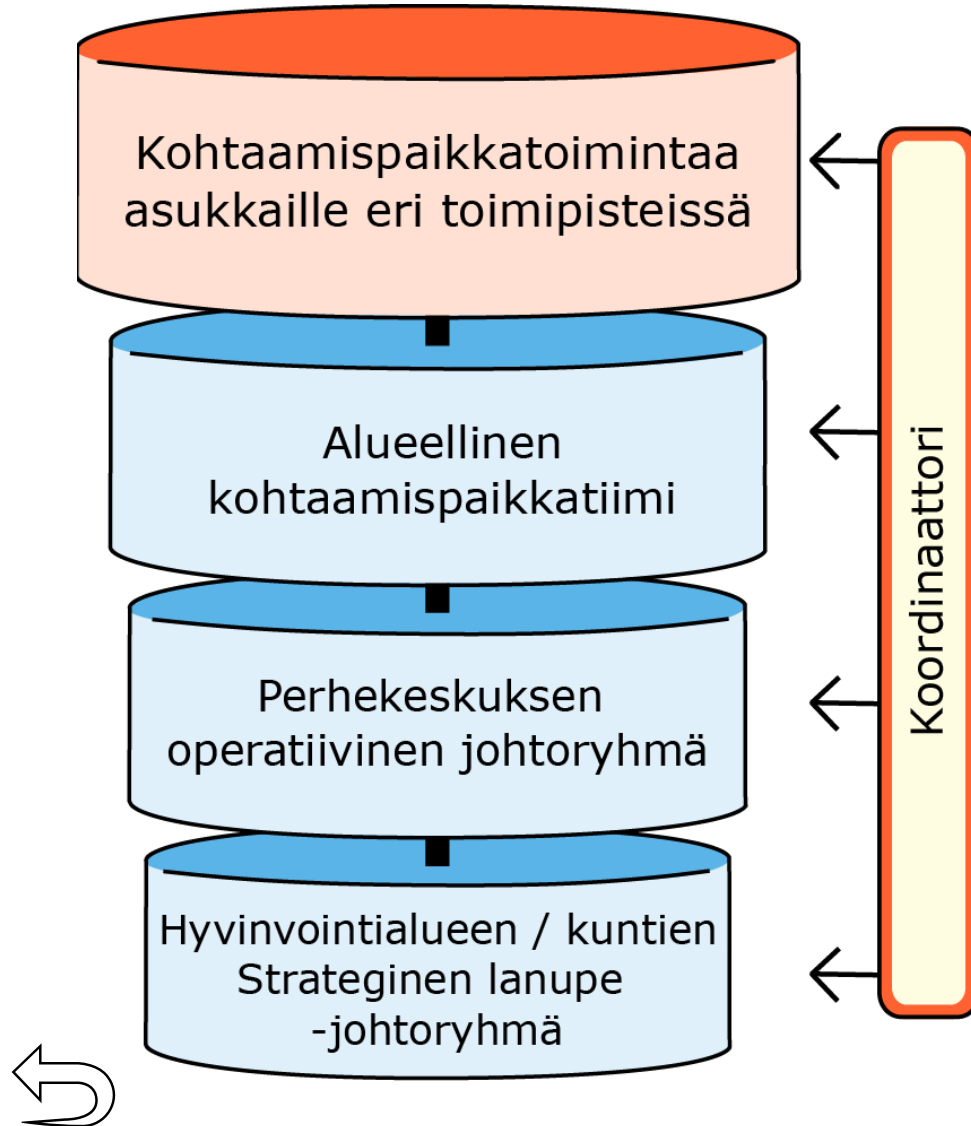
Kohtaamispaikkatoimintaa asukkaille eri toimipisteissä

Alueellinen kohtaamispaikkatiimi

Perhekeskuksen operatiivinen johtoryhmä

Hyvinvointialueen / kuntien Strateginen lanupe -johtoryhmä

Koordinaattori